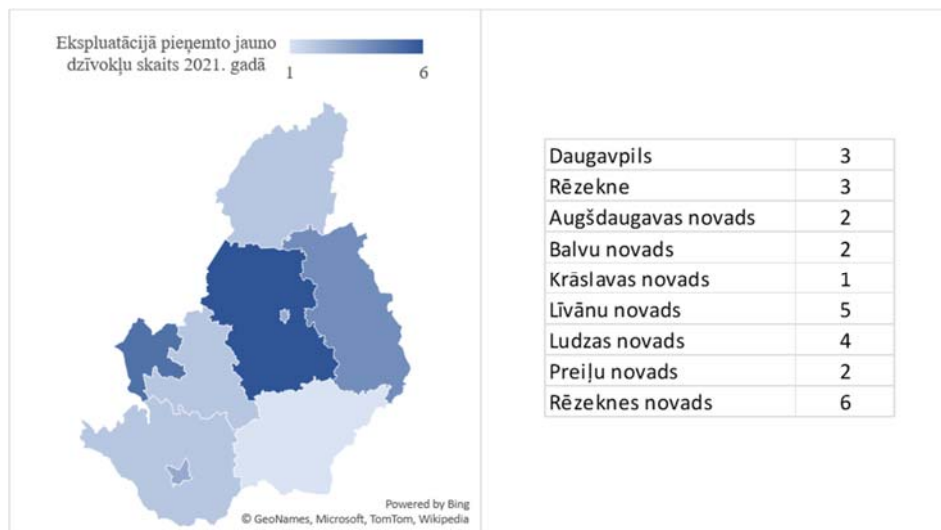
Ekspluatācijā pieņemto jauno dzīvokļu skaits 2021. gadā

1

6

Powered by Bing
© GeoNames, Microsoft, TomTom, Wikipedia

| | |
|---|---|
| Daugavpils | 3 |
| Rēzekne | 3 |
| Augšdaugavas novads | 2 |
| Balvu novads | 2 |
| Krāslavas novads | 1 |
| Līvānu novads | 5 |
| Ludzas novads | 4 |
| Preiļu novads | 2 |
| Rēzeknes novads | 6 |